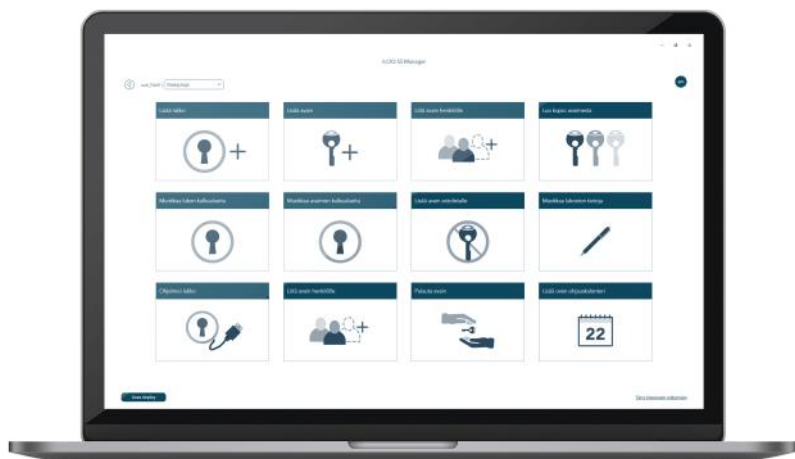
LOCKS Manager

Lisää lukko

Lisää avain

Lisää avain henkilölle

Luo kopio avaimesta

Muokkaa lukon kulkuoikeutta

Muokkaa avaimen kulkuoikeutta

Lisää avain estolistalle

Muokkaa lukon tietoja

Ohjelmoi lukko

Lisää avain henkilölle

Palauta avain

Lisää uusi ohjauskalenteri

22

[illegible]

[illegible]